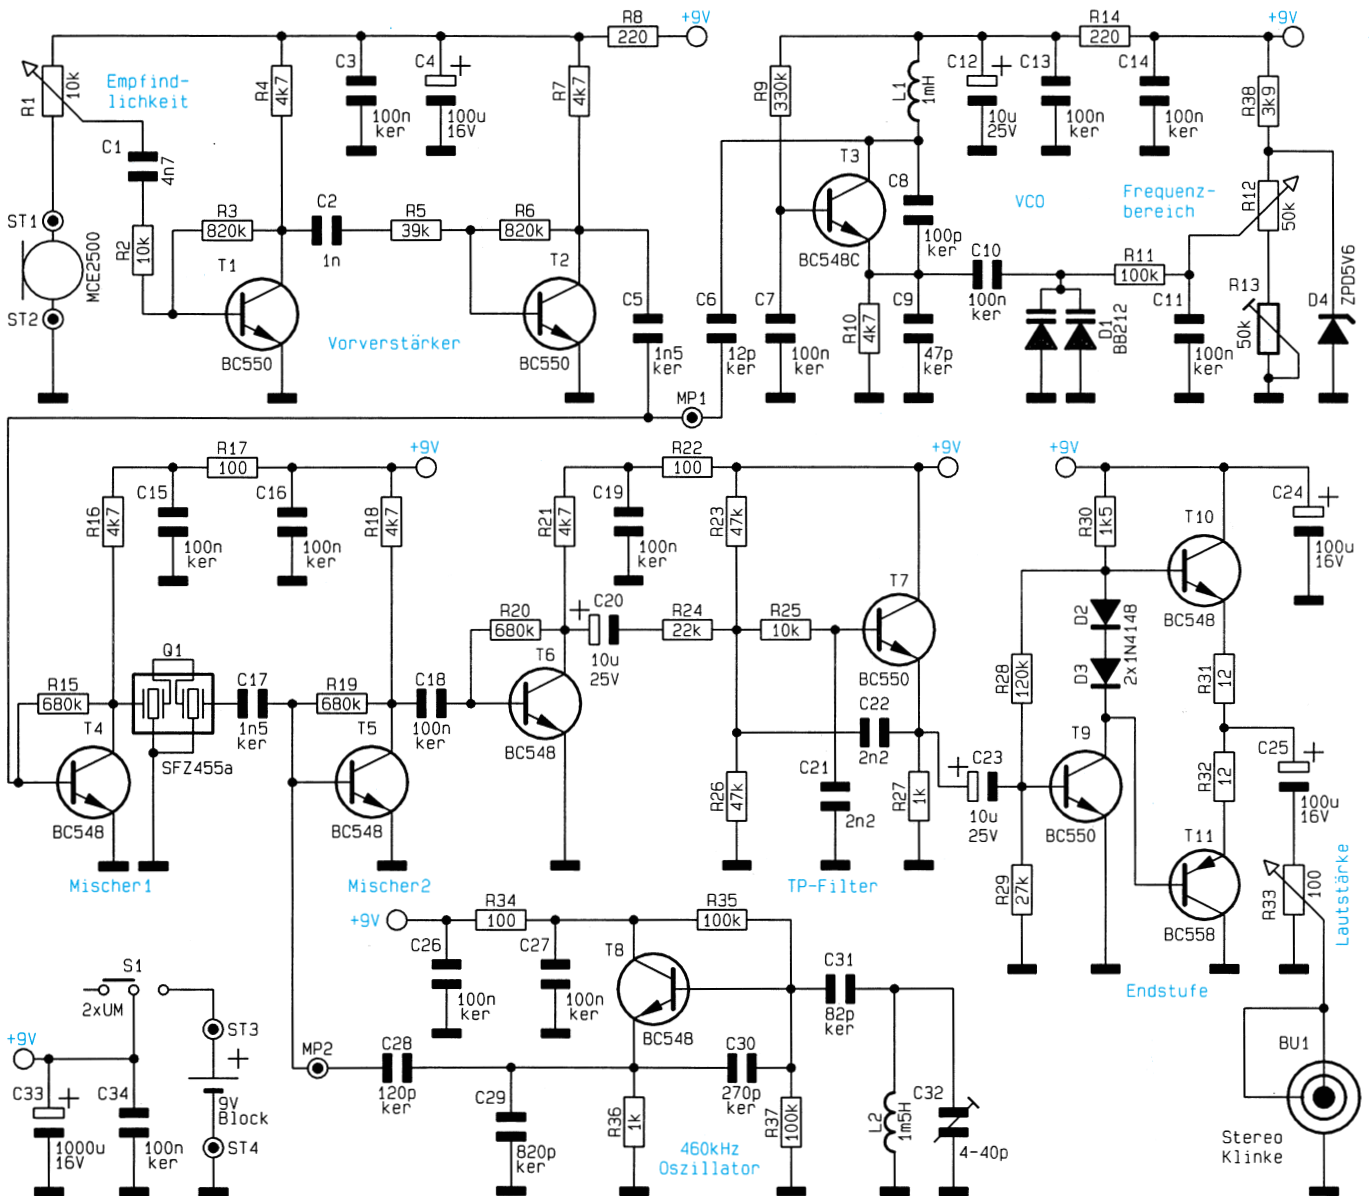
R8 220 +9V
R14 220 +9V
R1 10k Empfindlichkeit
C1 4n7
R2 10k
ST1 MCE2500 ST2
R4 4k7
C3 100n ker
C4 100u 16V
R7 4k7
R3 820k
C2 1n
R5 39k
R6 820k
T1 BC550
T2 BC550
Vorverstärker
C5 1n5 ker
C6 12p ker
C7 100n ker
MP1
R9 330k
L1 1mH
C12 10u 25V
C13 100n ker
C14 100n ker
R38 3k9
T3 BC548C
C8 100p ker
VCO
Frequenzbereich
R12 50k
ZPD5V6
C10 100n ker
R11 100k
R10 4k7
C9 47p ker
D1 BB212
C11 100n ker
R13 50k
D4
R17 100 +9V
R16 4k7
C15 100n ker
C16 100n ker
R18 4k7
R22 100 +9V
R21 4k7
C19 100n ker
R23 47k
+9V
R30 1k5
T10 BC548
C24 100u 16V
Q1
R15 680k
T4 BC548
SFZ455a
C17 1n5 ker
R19 680k
T5 BC548
C18 100n ker
R20 680k
C20 10u 25V
R24 22k
R25 10k
T6 BC548
T7 BC550
C22 2n2
C21 2n2
R26 47k
R27 1k
C23 10u 25V
D2 D3 2x1N4148
R28 120k
R31 12
T9 BC550
C25 100u 16V
R32 12
T11 BC558
Mischer1
Mischer2
TP-Filter
R34 100
R35 100k
+9V
C26 100n ker
C27 100n ker
T8 BC548
C31 82p ker
R29 27k
Endstufe
R33 100 Lautstärke
S1 2xUM
ST3
+9V
C33 1000u 16V
C34 100n ker
9V Block ST4
MP2
C28 120p ker
C29 820p ker
R36 1k
C30 270p ker
R37 100k
460kHz Oszillator
L2 1m5H
C32 4-40p
BU1
Stereo Klinke